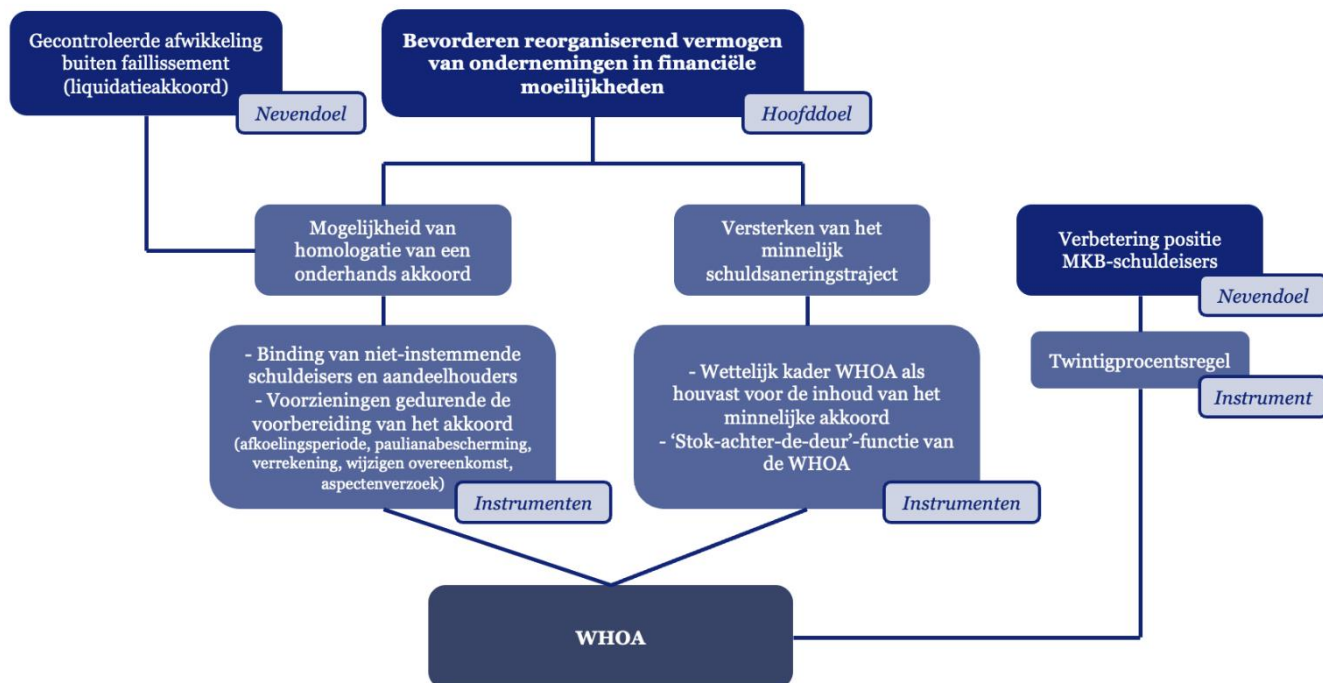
Gecontroleerde afwikkeling buiten faillissement (liquidatieakkoord)

Nevendoel

Bevorderen reorganiserend vermogen van ondernemingen in financiële moeilijkheden

Hoofddoel

Mogelijkheid van homologatie van een onderhands akkoord

Versterken van het minnelijk schuldsaneringstraject

Verbetering positie MKB-schuldeisers

Nevendoel

- Binding van niet-instemmende schuldeisers en aandeelhouders
- Voorzieningen gedurende de voorbereiding van het akkoord
(afkoelingsperiode, paulianabescherming, verrekening, wijzigen overeenkomst, aspectenverzoek)

Instrumenten

- Wettelijk kader WHOA als houvast voor de inhoud van het minnelijke akkoord
- 'Stok-achter-de-deur'-functie van de WHOA

Instrumenten

Twintigprocentsregel

Instrument

WHOA